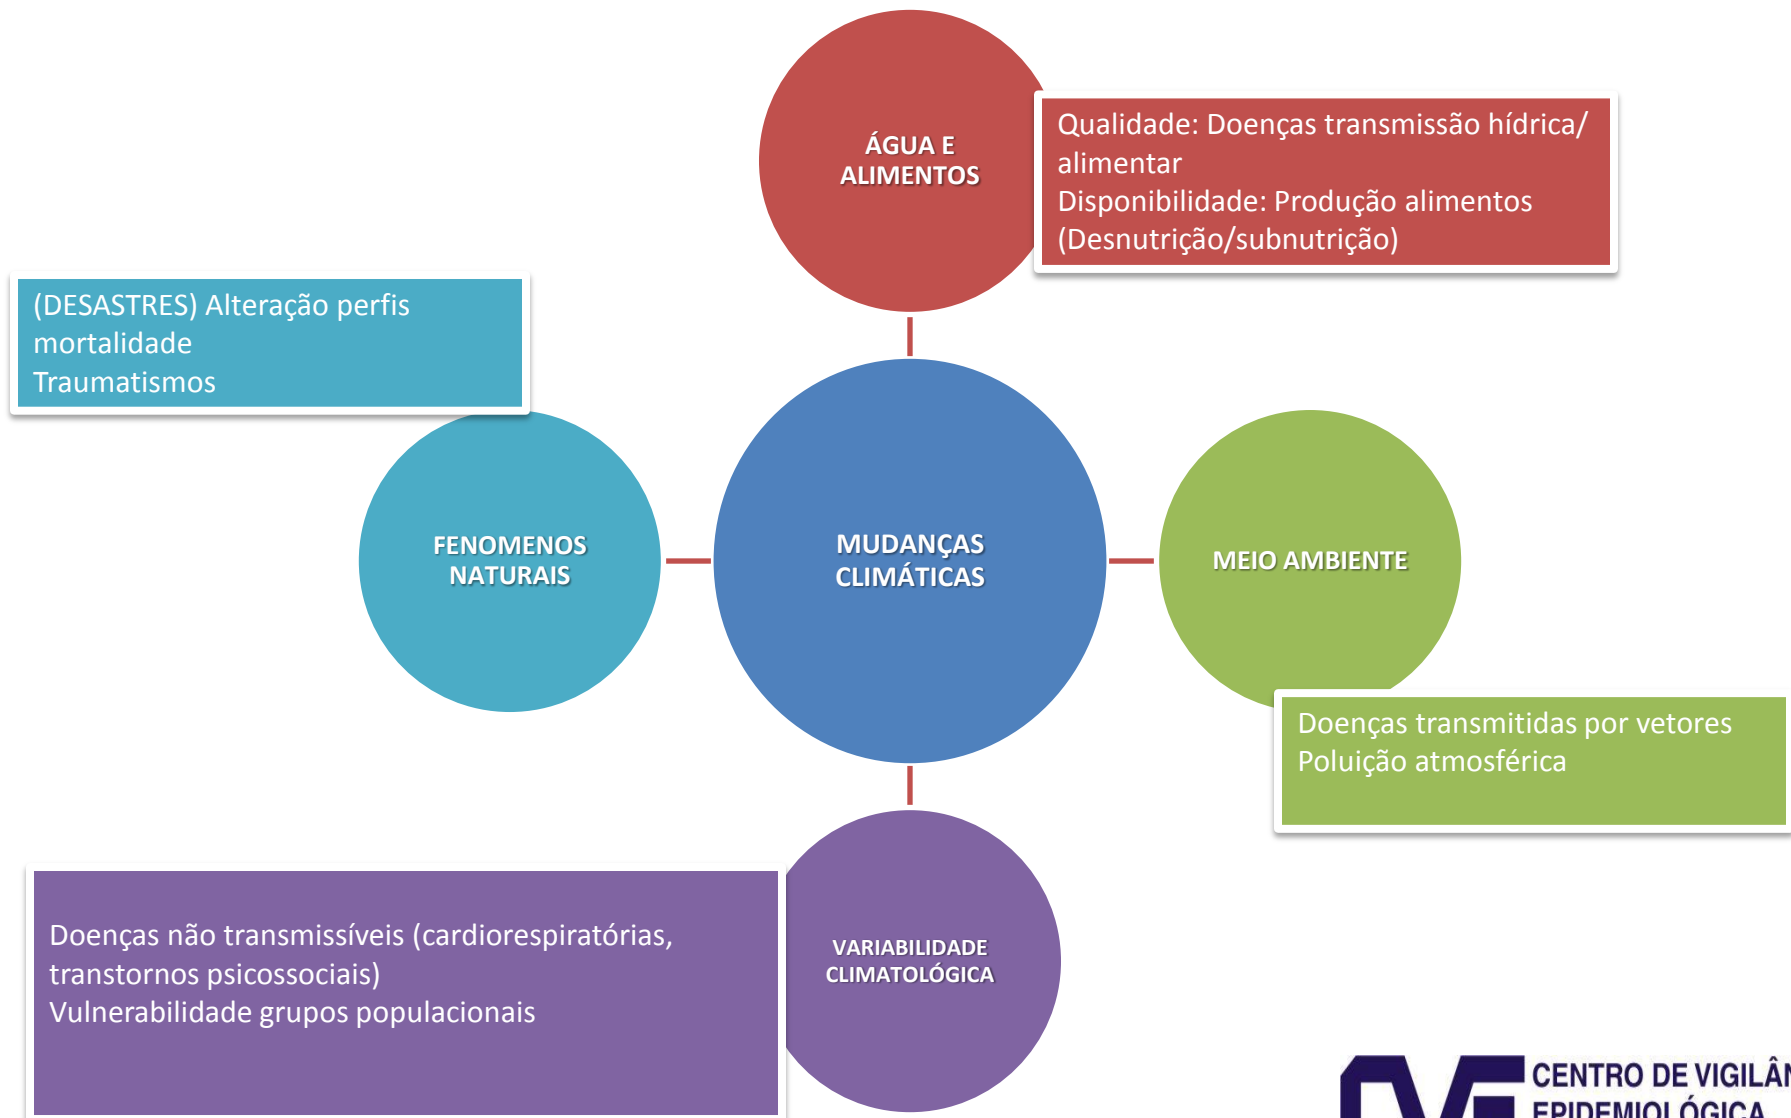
ÁGUA E ALIMENTOS

Qualidade: Doenças transmissão hídrica/ alimentar
Disponibilidade: Produção alimentos (Desnutrição/subnutrição)

(DESASTRES) Alteração perfis mortalidade
Traumatismos

FENOMENOS NATURAIS

MUDANÇAS CLIMÁTICAS

MEIO AMBIENTE

Doenças transmitidas por vetores
Poluição atmosférica

Doenças não transmissíveis (cardiorespiratórias, transtornos psicossociais)
Vulnerabilidade grupos populacionais

VARIABILIDADE CLIMATOLÓGICA

CENTRO DE VIGILÂ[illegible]
EPIDEMIOLÓGICA